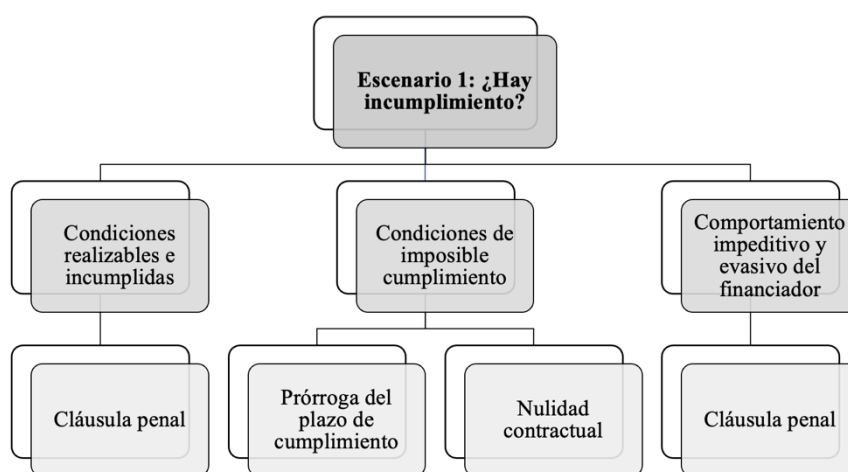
Escenario 1: ¿Hay incumplimiento?

Condiciones realizables e incumplidas

Cláusula penal

Condiciones de imposible cumplimiento

Prórroga del plazo de cumplimiento

Nulidad contractual

Comportamiento impeditivo y evasivo del financiador

Cláusula penal